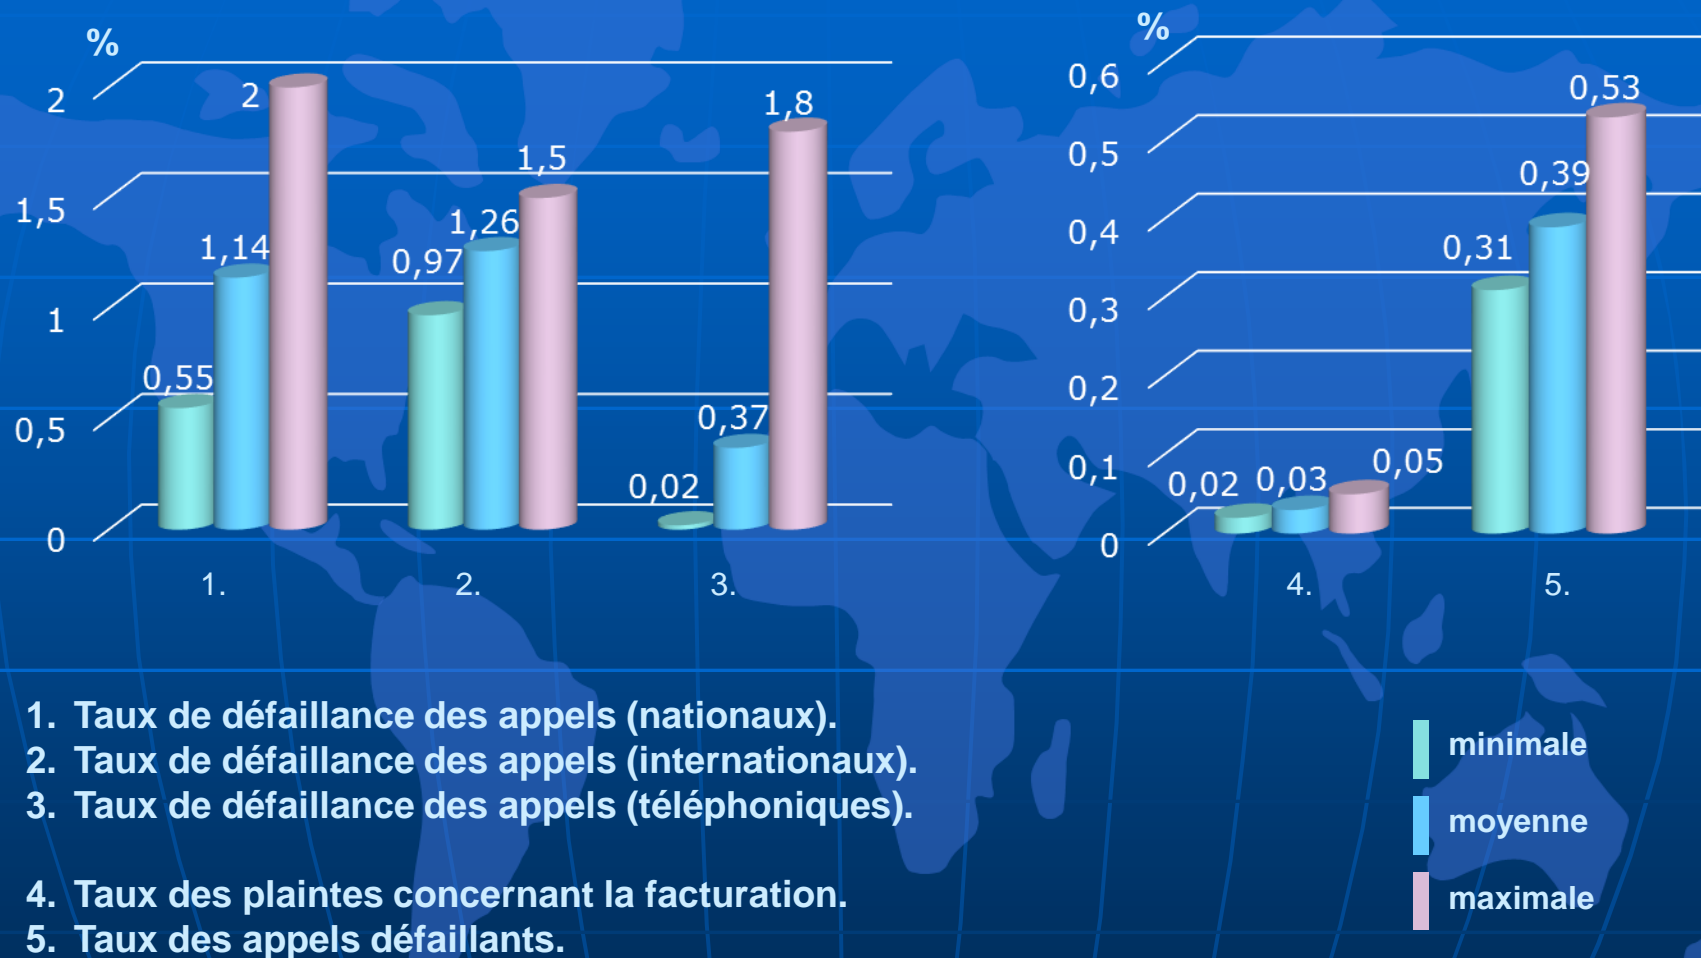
%
2
1,5
1
0,5
0
0,55
1,14
2
0,97
1,26
1,5
0,02
0,37
1,8
1.
2.
3.

%
0,6
0,5
0,4
0,3
0,2
0,1
0
0,02
0,03
0,05
0,31
0,39
0,53
4.
5.

1. Taux de défaillance des appels (nationaux).
2. Taux de défaillance des appels (internationaux).
3. Taux de défaillance des appels (téléphoniques).

4. Taux des plaintes concernant la facturation.
5. Taux des appels défaillants.

minimale
moyenne
maximale